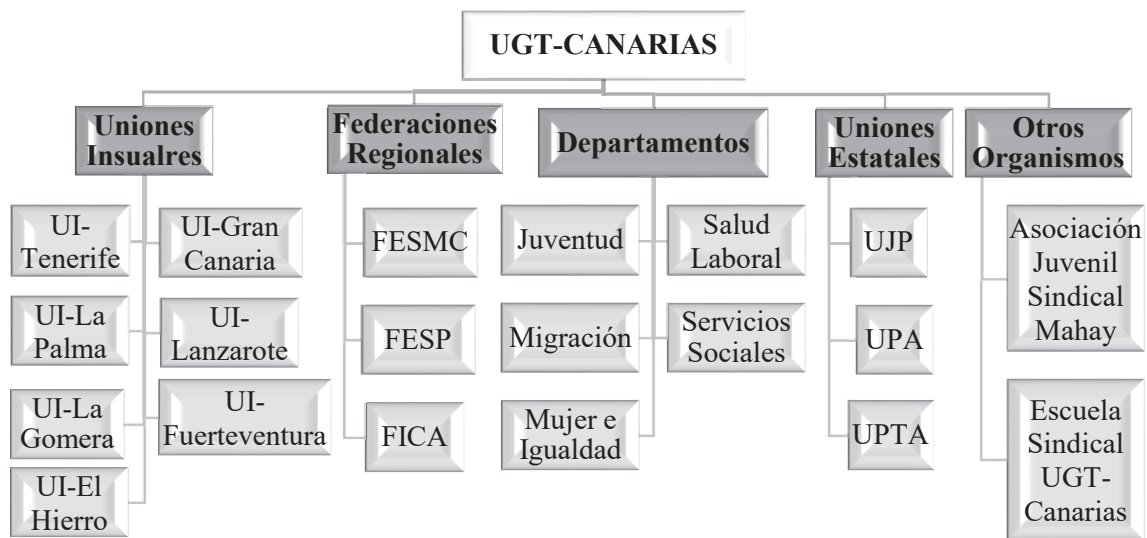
UGT-CANARIAS

Uniones Insualres

UI-Tenerife

UI-Gran Canaria

UI-La Palma

UI-Lanzarote

UI-La Gomera

UI-Fuerteventura

UI-El Hierro

Federaciones Regionales

FESMC

FESP

FICA

Departamentos

Juventud

Salud Laboral

Migración

Servicios Sociales

Mujer e Igualdad

Uniones Estatales

UJP

UPA

UPTA

Otros Organismos

Asociación Juvenil Sindical Mahay

Escuela Sindical UGT-Canarias